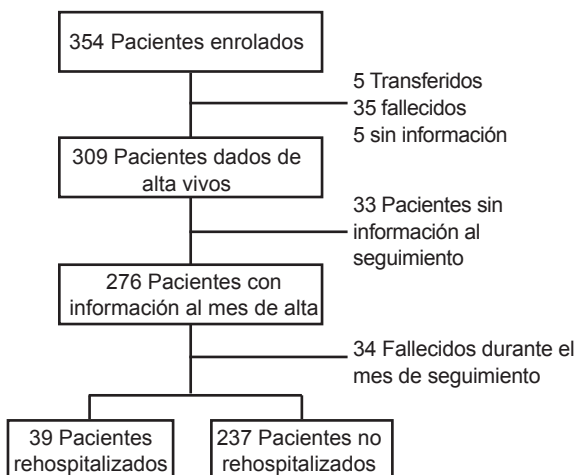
354 Pacientes enrolados

5 Transferidos
35 fallecidos
5 sin información

309 Pacientes dados de alta vivos

33 Pacientes sin información al seguimiento

276 Pacientes con información al mes de alta

34 Fallecidos durante el mes de seguimiento

39 Pacientes rehospitalizados

237 Pacientes no rehospitalizados